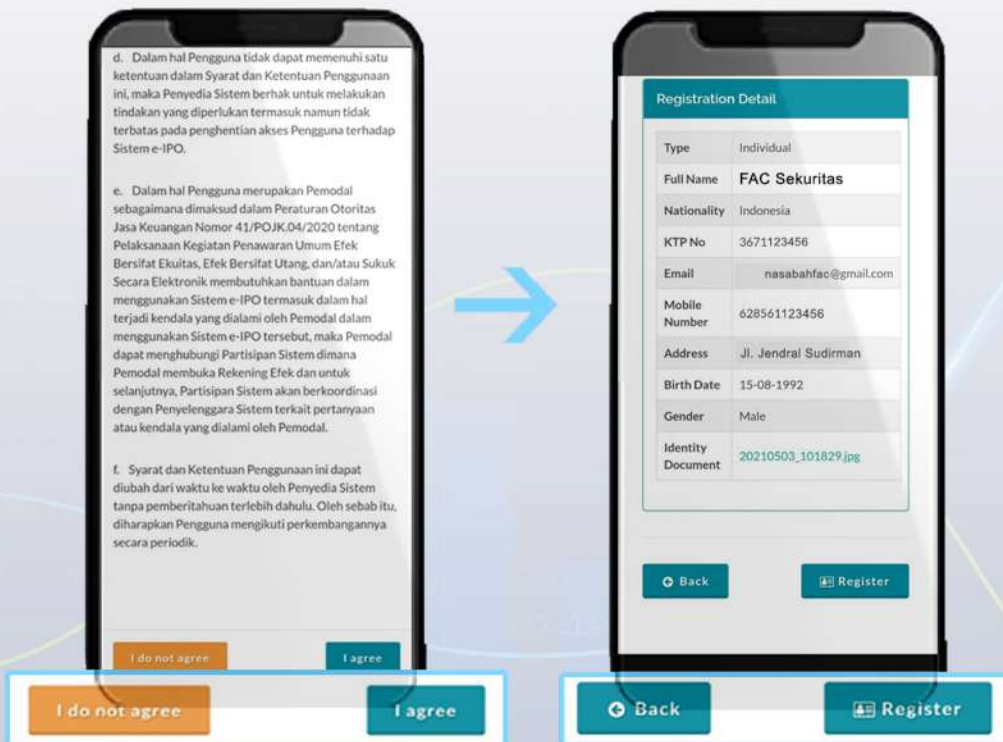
d. Dalam hal Pengguna tidak dapat memenuhi satu ketentuan dalam Syarat dan Ketentuan Penggunaan ini, maka Penyedia Sistem berhak untuk melakukan tindakan yang diperlukan termasuk namun tidak terbatas pada penghentian akses Pengguna terhadap Sistem e-IPO.

e. Dalam hal Pengguna merupakan Pemodal sebagaimana dimaksud dalam Peraturan Otoritas Jasa Keuangan Nomor 41/POJK.04/2020 tentang Pelaksanaan Kegiatan Penawaran Umum Efek Bersifat Ekuitas, Efek Bersifat Utang, dan/atau Sukuk Secara Elektronik membutuhkan bantuan dalam menggunakan Sistem e-IPO termasuk dalam hal terjadi kendala yang dialami oleh Pemodal dalam menggunakan Sistem e-IPO tersebut, maka Pemodal dapat menghubungi Partisipan Sistem dimana Pemodal membuka Rekening Efek dan untuk selanjutnya, Partisipan Sistem akan berkoordinasi dengan Penyelenggara Sistem terkait pertanyaan atau kendala yang dialami oleh Pemodal.

f. Syarat dan Ketentuan Penggunaan ini dapat diubah dari waktu ke waktu oleh Penyedia Sistem tanpa pemberitahuan terlebih dahulu. Oleh sebab itu, diharapkan Pengguna mengikuti perkembangannya secara periodik.

I do not agree
I agree

I do not agree
I agree

Registration Detail

| Type | Individual |
|---|---|
| Full Name | FAC Sekuritas |
| Nationality | Indonesia |
| KTP No | 3671123456 |
| Email | nasabahfac@gmail.com |
| Mobile Number | 628561123456 |
| Address | Jl. Jendral Sudirman |
| Birth Date | 15-08-1992 |
| Gender | Male |
| Identity Document | 20210503_101829.jpg |

Back
Register

Back
Register